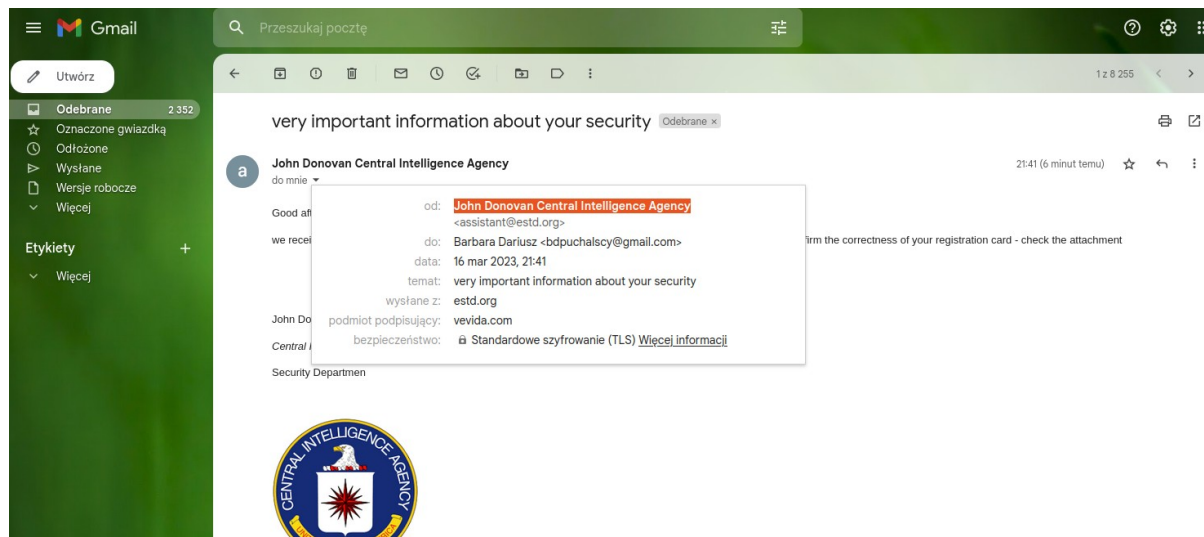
Gmail

Przeszukaj pocztę

Utwórz

Odebrane 2 352
Oznaczone gwiazdką
Odłożone
Wysłane
Wersje robocze
Więcej

Etykiety +

Więcej

1 z 8 255

very important information about your security Odebrane ×

John Donovan Central Intelligence Agency
do mnie

21:41 (6 minut temu)

Good af

we recei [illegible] firm the correctness of your registration card - check the attachment

od: John Donovan Central Intelligence Agency <assistant@estd.org>
do: Barbara Dariusz <bdpuchalscy@gmail.com>
data: 16 mar 2023, 21:41
temat: very important information about your security
wysłane z: estd.org
podmiot podpisujący: vevida.com
bezpieczeństwo: Standardowe szyfrowanie (TLS) Więcej informacji

John Do

Central I

Security Departmen

CENTRAL INTELLIGENCE AGENCY